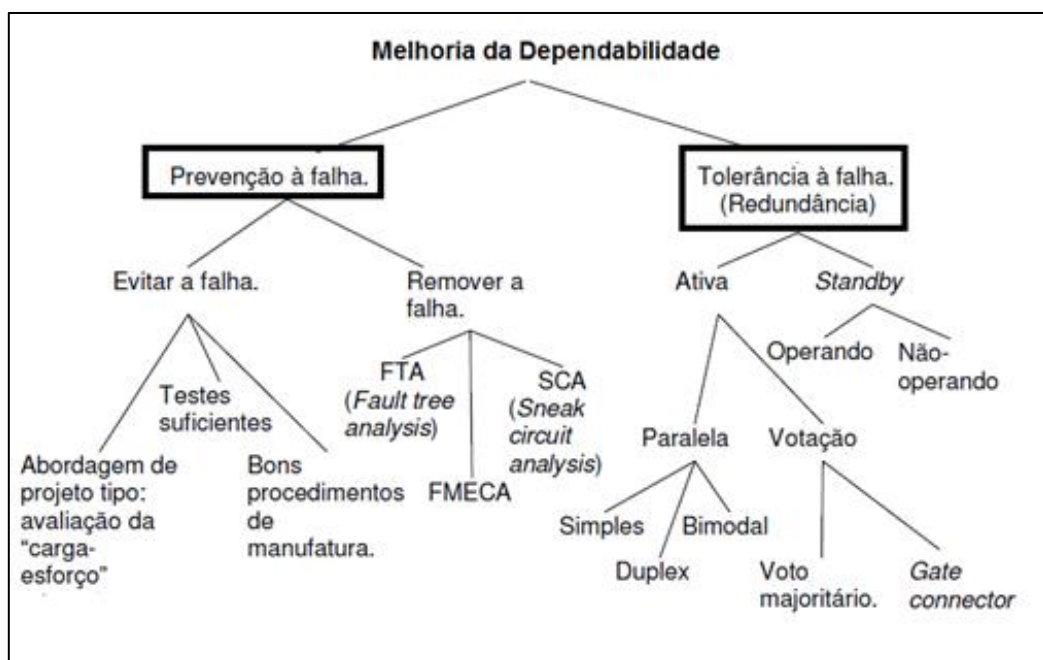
Melhoria da Dependabilidade

Prevenção à falha.

Tolerância à falha. (Redundância)

Evitar a falha.

Remover a falha.

Ativa

Standby

Testes suficientes

FTA (Fault tree analysis)

SCA (Sneak circuit analysis)

Operando

Não-operando

Abordagem de projeto tipo: avaliação da "carga-esforço"

Bons procedimentos de manufatura.

FMECA

Paralela

Votação

Simples

Bimodal

Duplex

Voto majoritário.

Gate connector